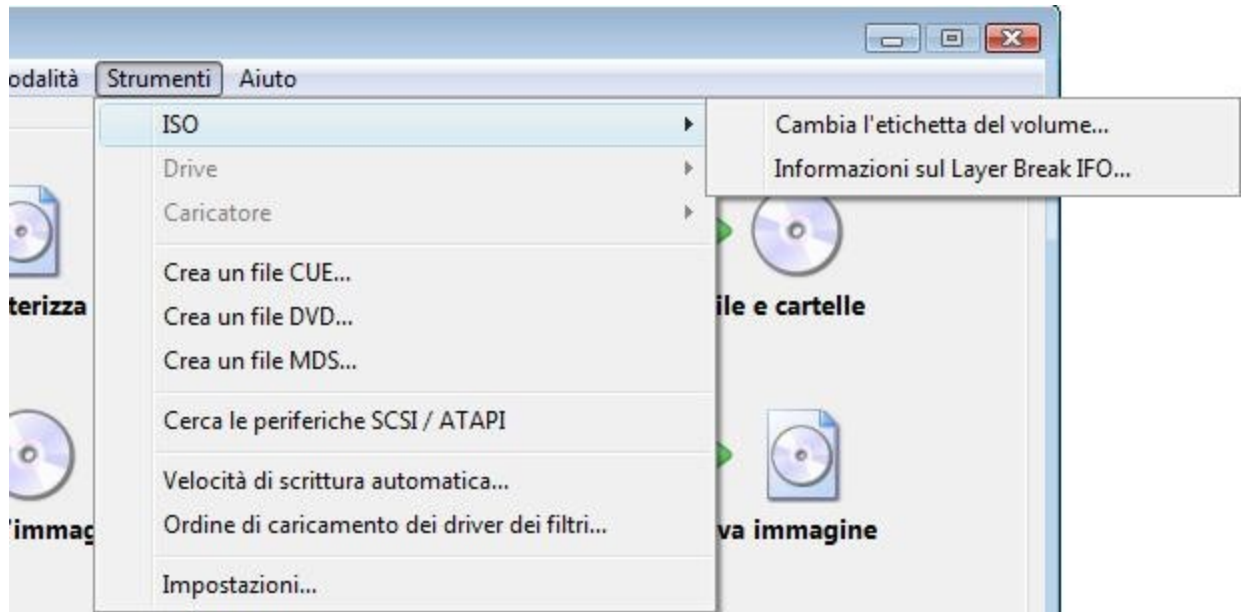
odalità Strumenti Aiuto

ISO
Drive
Caricatore
Crea un file CUE...
Crea un file DVD...
Crea un file MDS...
Cerca le periferiche SCSI / ATAPI
Velocità di scrittura automatica...
Ordine di caricamento dei driver dei filtri...
Impostazioni...

Cambia l'etichetta del volume...
Informazioni sul Layer Break IFO...

terizza
ile e cartelle
'immag
va immagine